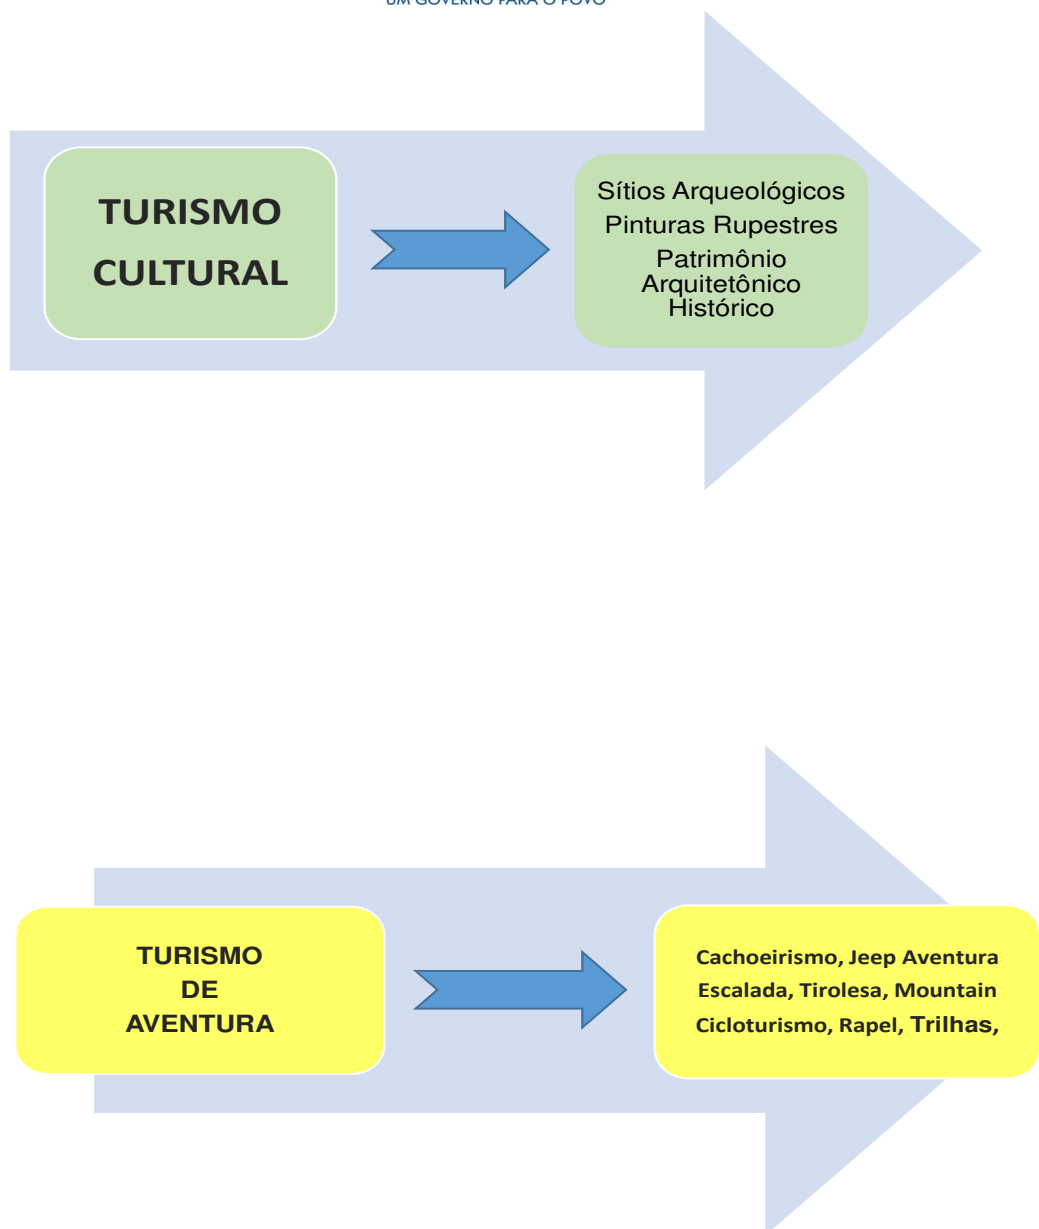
UM GOVERNO PARA O POVO

TURISMO CULTURAL

Sítios Arqueológicos
Pinturas Rupestres
Patrimônio Arquitetônico Histórico

TURISMO DE AVENTURA

Cachoeirismo, Jeep Aventura
Escalada, Tirolesa, Mountain
Cicloturismo, Rapel, Trilhas,